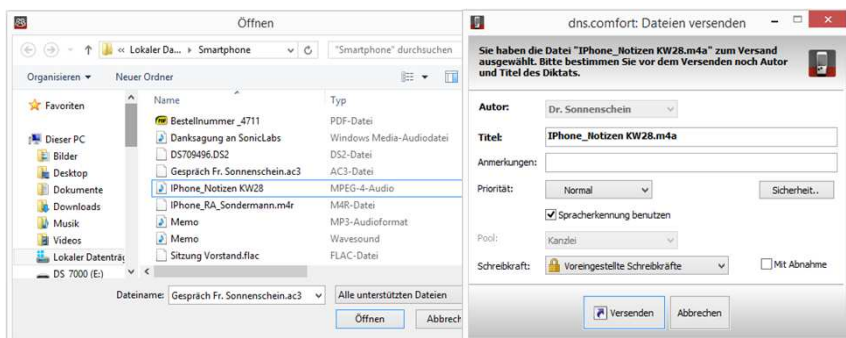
Öffnen

« Lokaler Da... › Smartphone
"Smartphone" durchsuchen

Organisieren ▾ Neuer Ordner

Favoriten
Dieser PC
Bilder
Desktop
Dokumente
Downloads
Musik
Videos
Lokaler Datenträg
DS 7000 (E:)

| Name | Typ |
|---|---|
| Bestellnummer _4711 | PDF-Datei |
| Danksagung an SonicLabs | Windows Media-Audiodatei |
| DS709496.DS2 | DS2-Datei |
| Gespräch Fr. Sonnenschein.ac3 | AC3-Datei |
| IPhone_Notizen KW28 | MPEG-4-Audio |
| IPhone_RA_Sondermann.m4r | M4R-Datei |
| Memo | MP3-Audioformat |
| Memo | Wavesound |
| Sitzung Vorstand.flac | FLAC-Datei |

Dateiname: Gespräch Fr. Sonnenschein.ac3
Alle unterstützten Dateien
Öffnen
Abbrech

dns.comfort: Dateien versenden

Sie haben die Datei "IPhone_Notizen KW28.m4a" zum Versand ausgewählt. Bitte bestimmen Sie vor dem Versenden noch Autor und Titel des Diktats.

Autor: Dr. Sonnenschein
Titel: IPhone_Notizen KW28.m4a
Anmerkungen:
Priorität: Normal
Sicherheit..
Spracherkennung benutzen
Pool: Kanzlei
Schreibkraft: Voreingestellte Schreibkräfte
Mit Abnahme

Versenden
Abbrechen